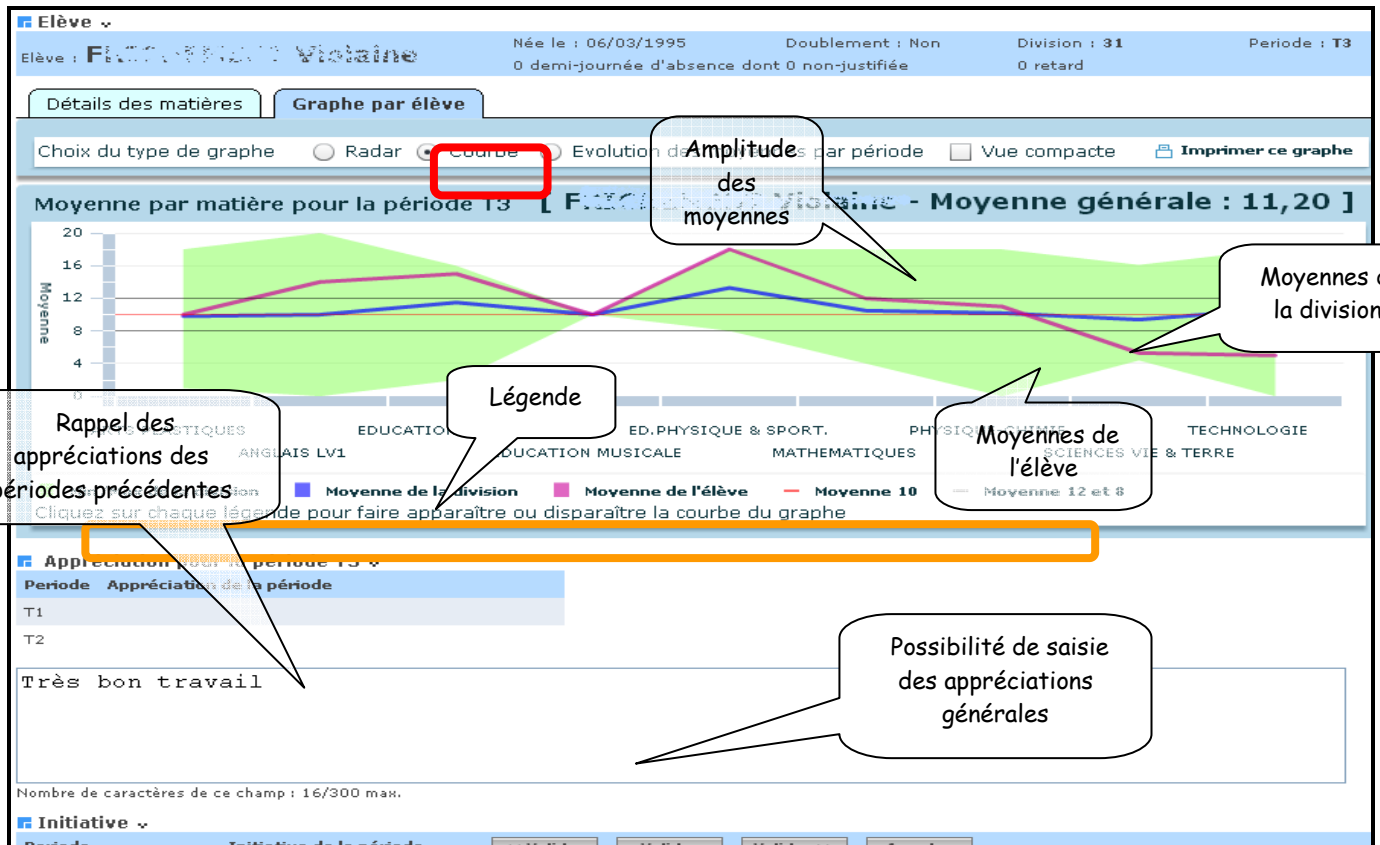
Elève

Elève : F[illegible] Violaine

Née le : 06/03/1995 Doublement : Non Division : 31 Periode : T3

0 demi-journée d'absence dont 0 non-justifiée 0 retard

Détails des matières | Graphe par élève

Choix du type de graphe ○ Radar ● Courbe ○ Evolution de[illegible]s par période ☐ Vue compacte Imprimer ce graphe

Amplitude des moyennes

Moyenne par matière pour la période T3 [ F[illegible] - Moyenne générale : 11,20 ]

Moyennes de la division

20
16
12
8
4
0

Moyenne

Légende

Rappel des appréciations des périodes précédentes

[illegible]S PLASTIQUES EDUCATIO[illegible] ED.PHYSIQUE & SPORT. PHYSIQ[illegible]-CHIMIE TECHNOLOGIE

ANGLAIS LV1 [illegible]DUCATION MUSICALE MATHEMATIQUES SCIENCES VIE & TERRE

Moyennes de l'élève

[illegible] Moyenne de la division Moyenne de l'élève Moyenne 10 Moyenne 12 et 8

Cliquez sur chaque légende pour faire apparaître ou disparaître la courbe du graphe

Appréciation pour la période T3

Periode Appréciation de la période

T1

T2

Possibilité de saisie des appréciations générales

Très bon travail

Nombre de caractères de ce champ : 16/300 max.

Initiative

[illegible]